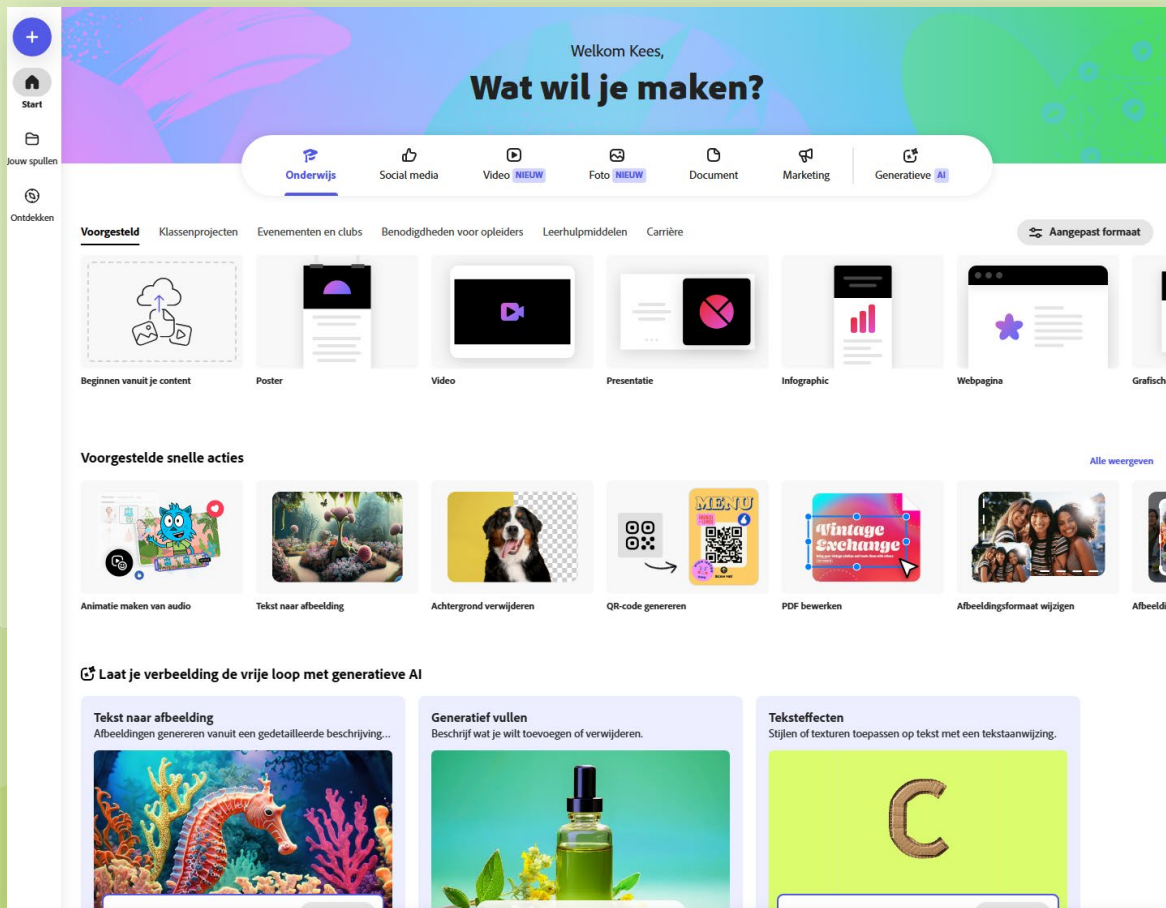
+

Start

Jouw spullen

Ontdekken

Welkom Kees,

Wat wil je maken?

Onderwijs

Social media

Video NIEUW

Foto NIEUW

Document

Marketing

Generatieve AI

Voorgesteld

Klassenprojecten

Evenementen en clubs

Benodigdheden voor opleiders

Leerhulpmiddelen

Carrière

Aangepast formaat

Beginnen vanuit je content

Poster

Video

Presentatie

Infographic

Webpagina

Grafisch

Voorgestelde snelle acties

Alle weergeven

Animatie maken van audio

Tekst naar afbeelding

Achtergrond verwijderen

QR-code genereren

MENU

PDF bewerken

Vintage Exchange

Afbeeldingsformaat wijzigen

Afbeeldi

Laat je verbeelding de vrije loop met generatieve AI

Tekst naar afbeelding
Afbeeldingen genereren vanuit een gedetailleerde beschrijving...

Generatief vullen
Beschrijf wat je wilt toevoegen of verwijderen.

Teksteffecten
Stijlen of texturen toepassen op tekst met een tekstaanwijzing.

C